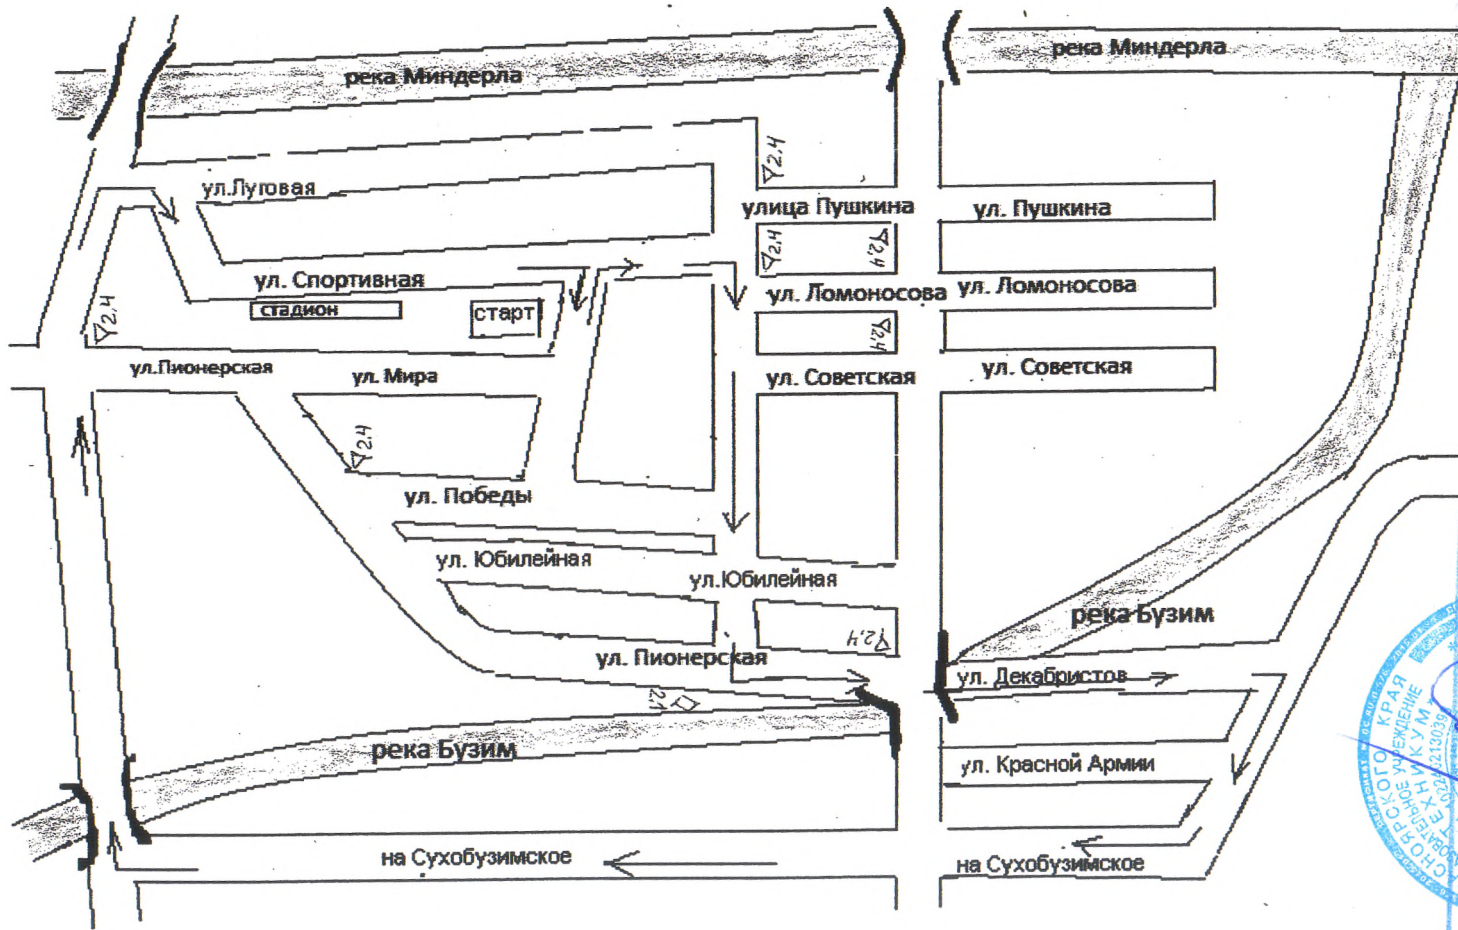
река Миндерла
река Миндерла
ул.Луговая
улица Пушкина
ул. Пушкина
2,4
2,4
2,4
ул. Спортивная
стадион
старт
ул. Ломоносова
ул. Ломоносова
2,4
2,4
ул.Пионерская
ул. Мира
ул. Советская
ул. Советская
2,4
ул. Победы
ул. Юбилейная
ул.Юбилейная
2,4
река Бузим
ул. Пионерская
2,1
ул. Декабристов
река Бузим
ул. Красной Армии
на Сухобузимское
на Сухобузимское
КРАЯ
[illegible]РСКОГО
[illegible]ОЕ УЧРЕЖДЕНИЕ
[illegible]УМ
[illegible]